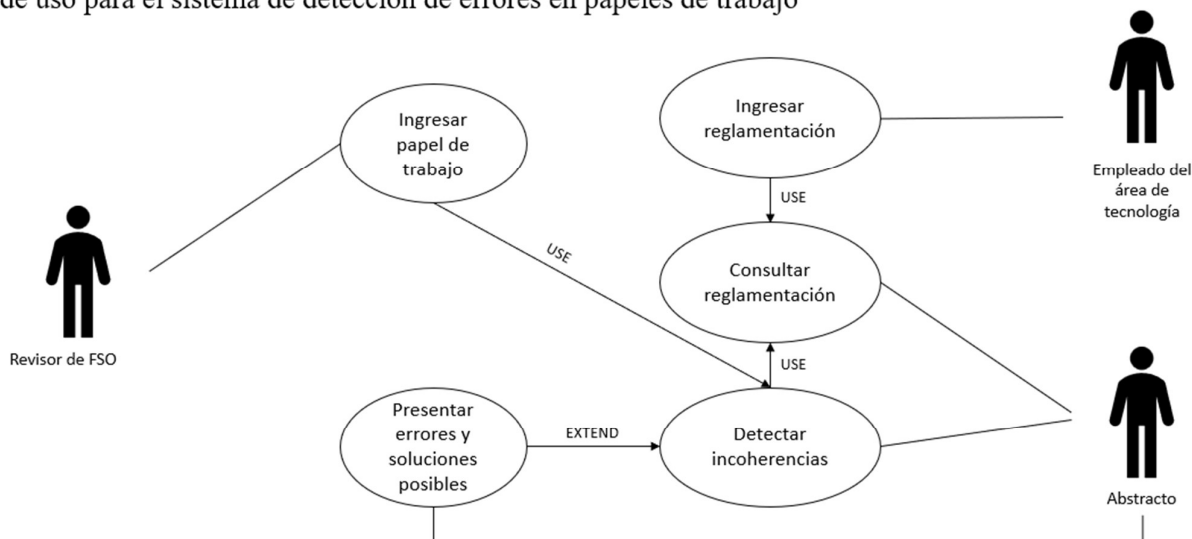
de uso para el sistema de detección de errores en papeles de trabajo

Ingresar papel de trabajo

Ingresar reglamentación

Empleado del área de tecnología

USE

USE

Consultar reglamentación

Revisor de FSO

USE

Presentar errores y soluciones posibles

EXTEND

Detectar incoherencias

Abstracto